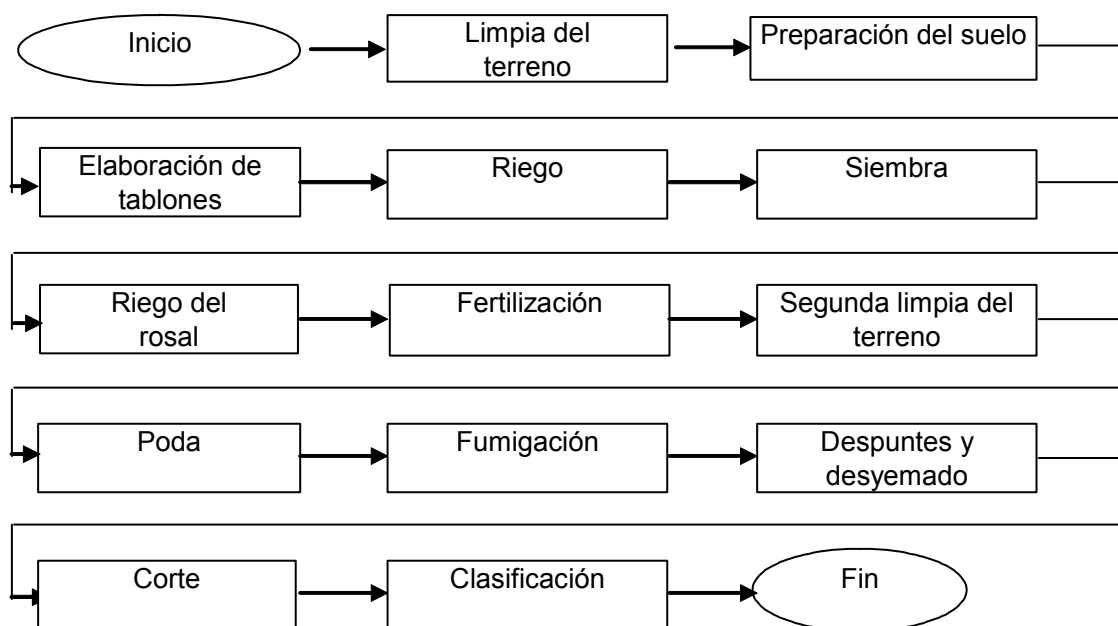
Inicio

Limpia del terreno

Preparación del suelo

Elaboración de tablones

Riego

Siembra

Riego del rosal

Fertilización

Segunda limpia del terreno

Poda

Fumigación

Despuntes y desyemado

Corte

Clasificación

Fin